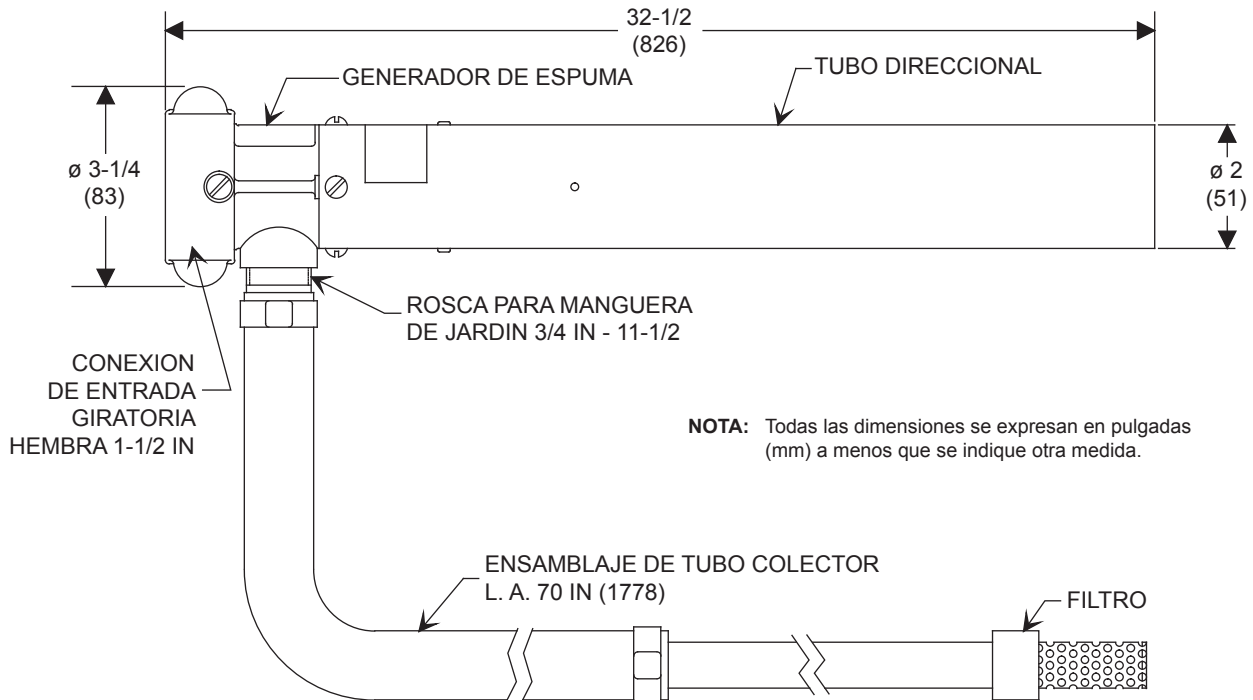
32-1/2
(826)

GENERADOR DE ESPUMA

TUBO DIRECCIONAL

ø 3-1/4
(83)

ø 2
(51)

ROSCA PARA MANGUERA DE JARDIN 3/4 IN - 11-1/2

CONEXION DE ENTRADA GIRATORIA HEMBRA 1-1/2 IN

**NOTA:** Todas las dimensiones se expresan en pulgadas (mm) a menos que se indique otra medida.

ENSAMBLAJE DE TUBO COLECTOR
L. A. 70 IN (1778)

FILTRO